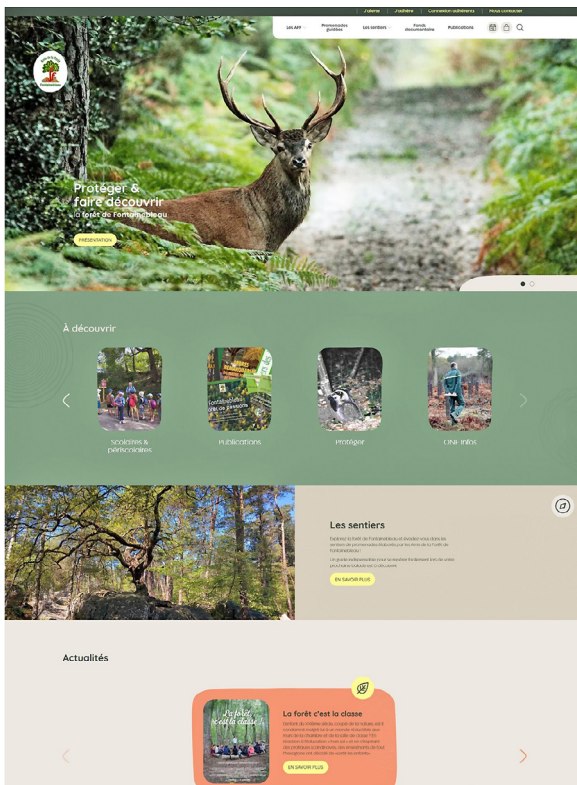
J'adhère | J'adhère | Connexion adhérents | Nous contacter

Les AFF | Promenades guidées | Les sentiers | Fonds documentaire | Publications

Protéger & faire découvrir
la forêt de Fontainebleau

PRÉSENTATION

À découvrir

Scolaires & périscolaires

Publications

Protéger

ONF infos

Les sentiers

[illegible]

EN SAVOIR PLUS

Actualités

La forêt c'est la classe

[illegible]

EN SAVOIR PLUS